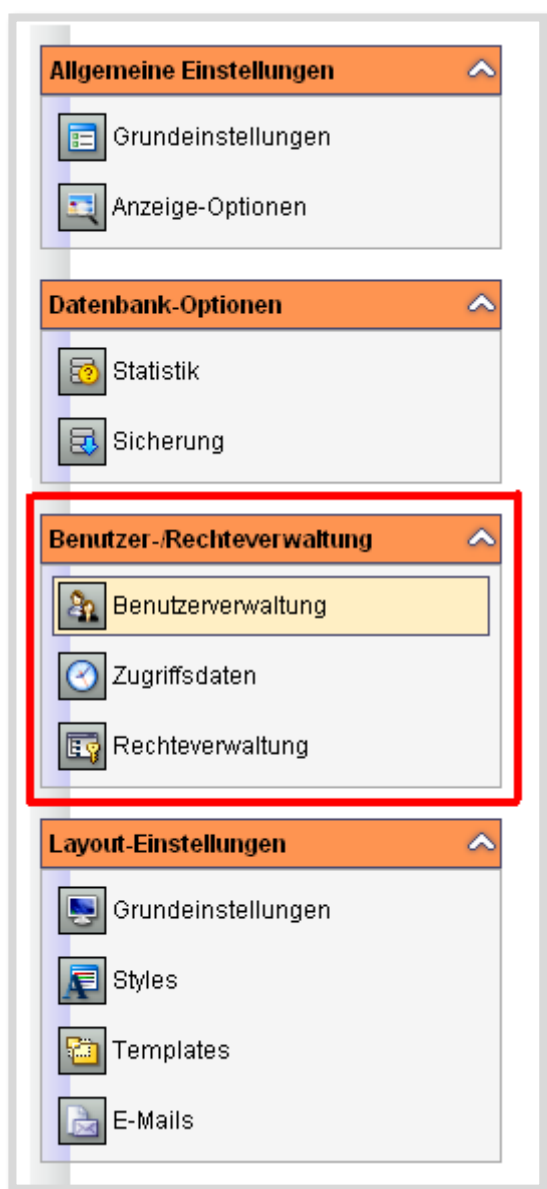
Allgemeine Einstellungen

Grundeinstellungen

Anzeige-Optionen

Datenbank-Optionen

Statistik

Sicherung

Benutzer-/Rechteverwaltung

Benutzerverwaltung

Zugriffsdaten

Rechteverwaltung

Layout-Einstellungen

Grundeinstellungen

Styles

Templates

E-Mails